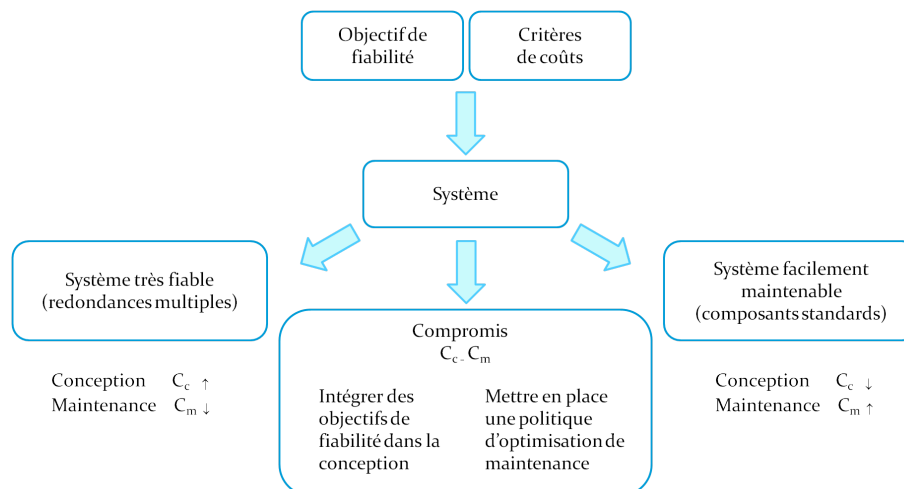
Objectif de fiabilité

Critères de coûts

Système

Système très fiable (redondances multiples)

Conception $C_c$ ↑
Maintenance $C_m$ ↓

Compromis
$C_c$ - $C_m$

Intégrer des objectifs de fiabilité dans la conception

Mettre en place une politique d'optimisation de maintenance

Système facilement maintenable (composants standards)

Conception $C_c$ ↓
Maintenance $C_m$ ↑